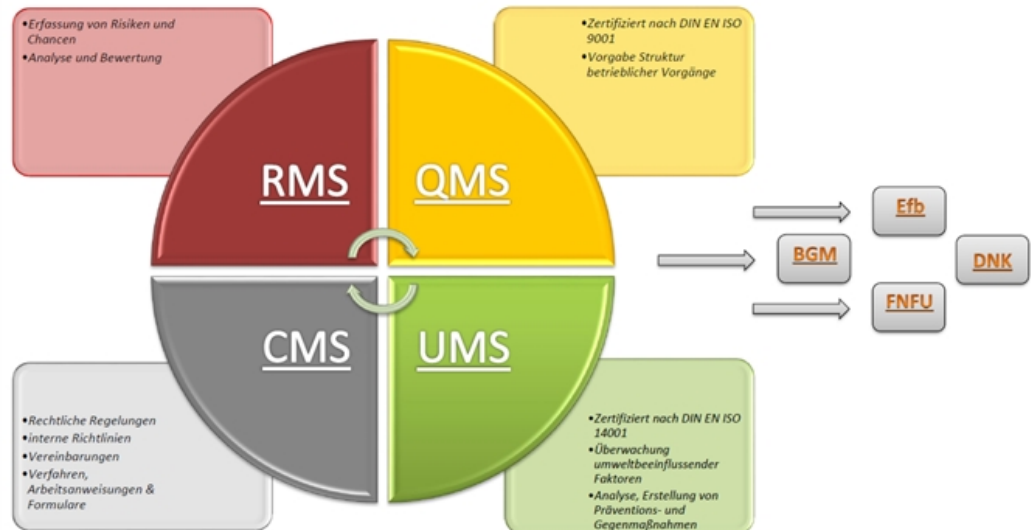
•Erfassung von Risiken und Chancen
•Analyse und Bewertung

•Zertifiziert nach DIN EN ISO 9001
•Vorgabe Struktur betrieblicher Vorgänge

RMS

QMS

CMS

UMS

•Rechtliche Regelungen
•interne Richtlinien
•Vereinbarungen
•Verfahren, Arbeitsanweisungen & Formulare

•Zertifiziert nach DIN EN ISO 14001
•Überwachung umweltbeeinflussender Faktoren
•Analyse, Erstellung von Präventions- und Gegenmaßnahmen

BGM

Efb

FNFU

DNK